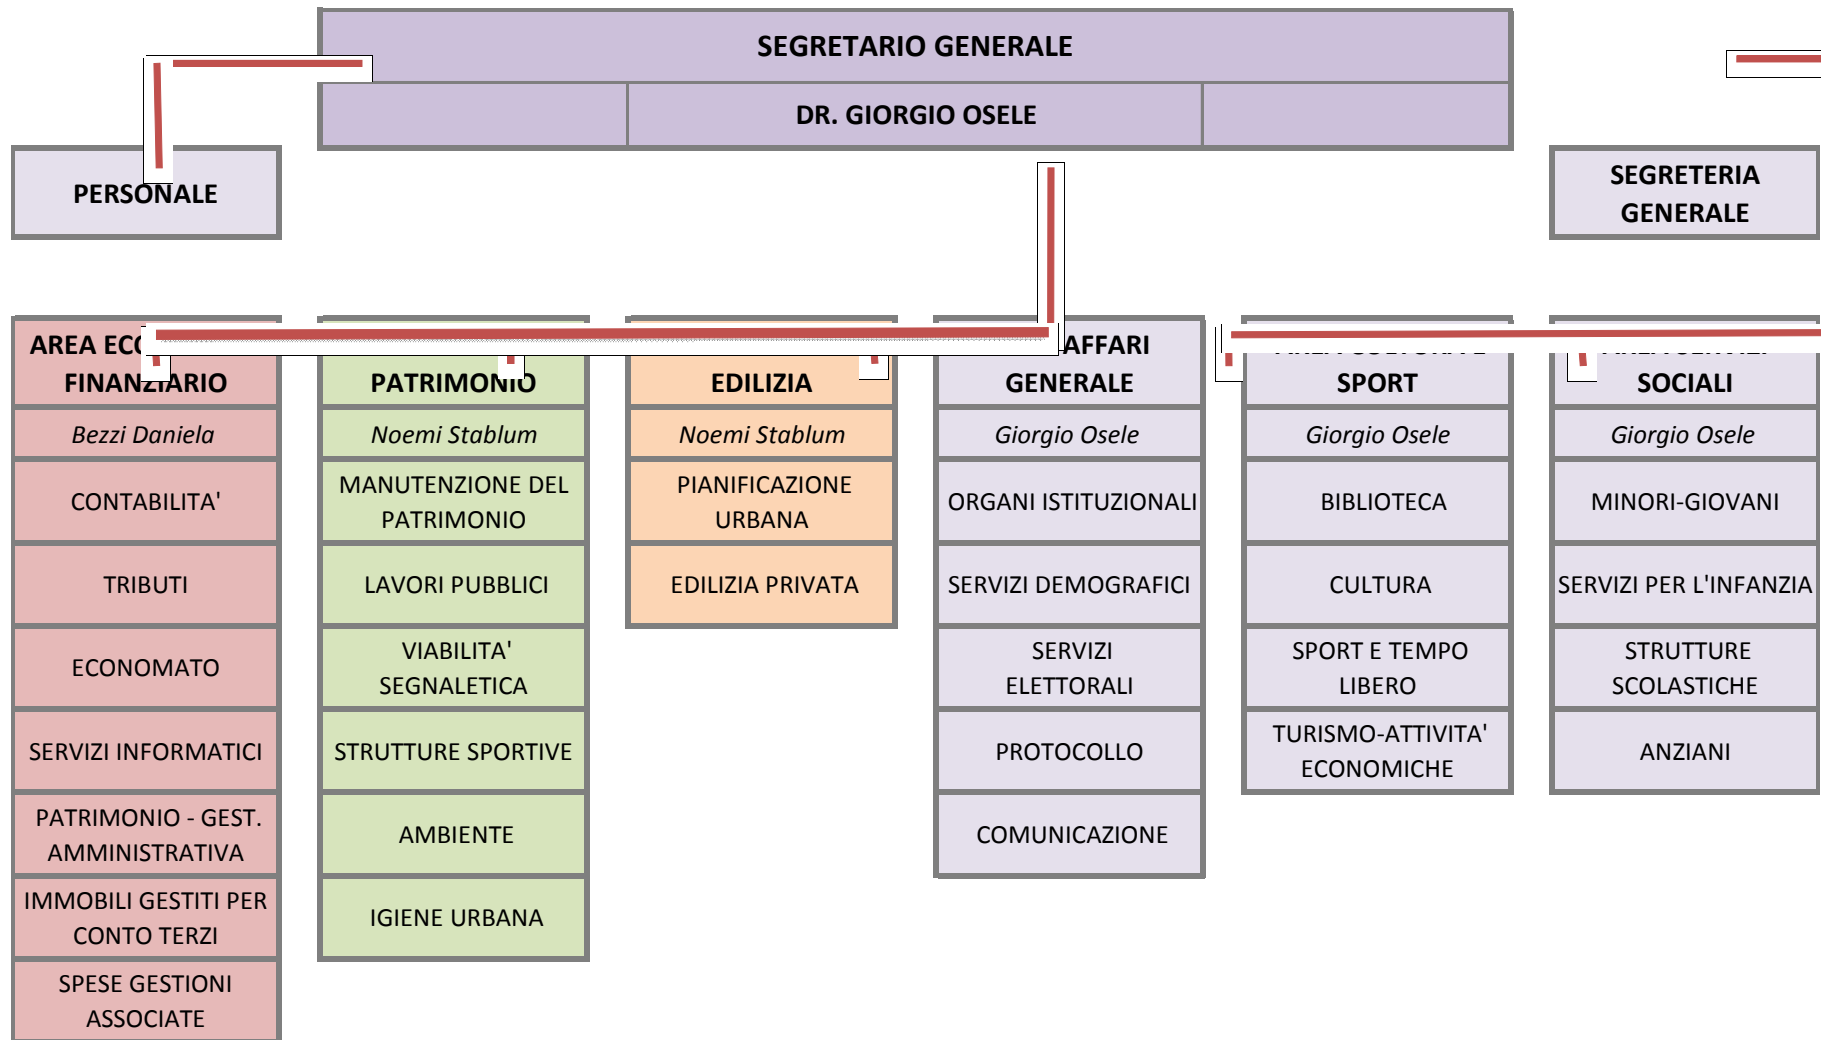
SEGRETARIO GENERALE

DR. GIORGIO OSELE

PERSONALE

SEGRETERIA GENERALE

AREA ECO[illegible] FINANZIARIO

Bezzi Daniela

CONTABILITA'

TRIBUTI

ECONOMATO

SERVIZI INFORMATICI

PATRIMONIO - GEST. AMMINISTRATIVA

IMMOBILI GESTITI PER CONTO TERZI

SPESE GESTIONI ASSOCIATE

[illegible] PATRIMONIO

Noemi Stablum

MANUTENZIONE DEL PATRIMONIO

LAVORI PUBBLICI

VIABILITA' SEGNALETICA

STRUTTURE SPORTIVE

AMBIENTE

IGIENE URBANA

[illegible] EDILIZIA

Noemi Stablum

PIANIFICAZIONE URBANA

EDILIZIA PRIVATA

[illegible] AFFARI GENERALE

Giorgio Osele

ORGANI ISTITUZIONALI

SERVIZI DEMOGRAFICI

SERVIZI ELETTORALI

PROTOCOLLO

COMUNICAZIONE

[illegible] SPORT

Giorgio Osele

BIBLIOTECA

CULTURA

SPORT E TEMPO LIBERO

TURISMO-ATTIVITA' ECONOMICHE

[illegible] SOCIALI

Giorgio Osele

MINORI-GIOVANI

SERVIZI PER L'INFANZIA

STRUTTURE SCOLASTICHE

ANZIANI